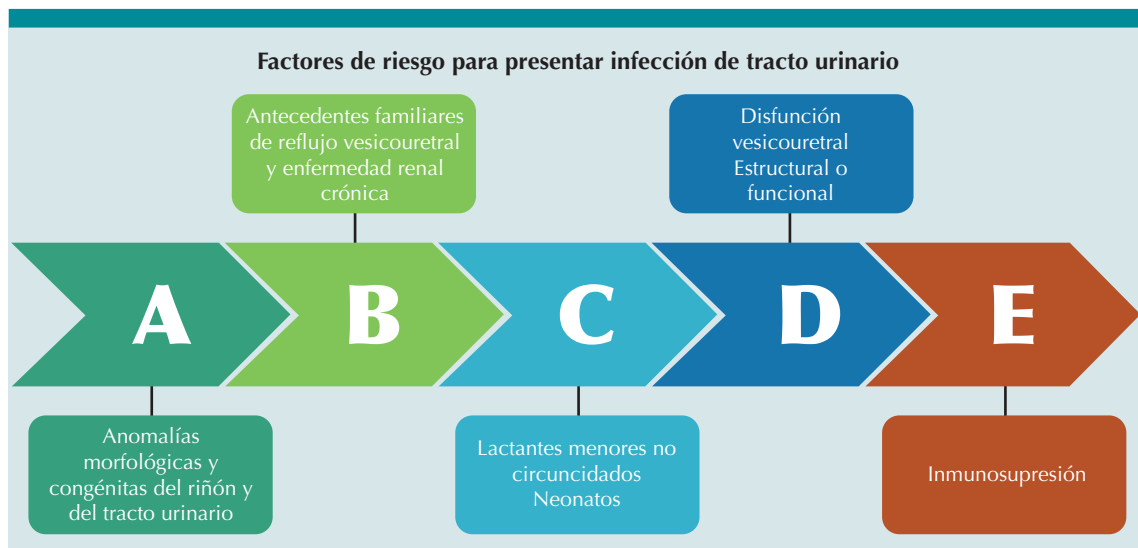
Factores de riesgo para presentar infección de tracto urinario

Antecedentes familiares de reflujo vesicouretral y enfermedad renal crónica

Disfunción vesicouretral Estructural o funcional

A

B

C

D

E

Anomalías morfológicas y congénitas del riñón y del tracto urinario

Lactantes menores no circuncidados Neonatos

Inmunosupresión